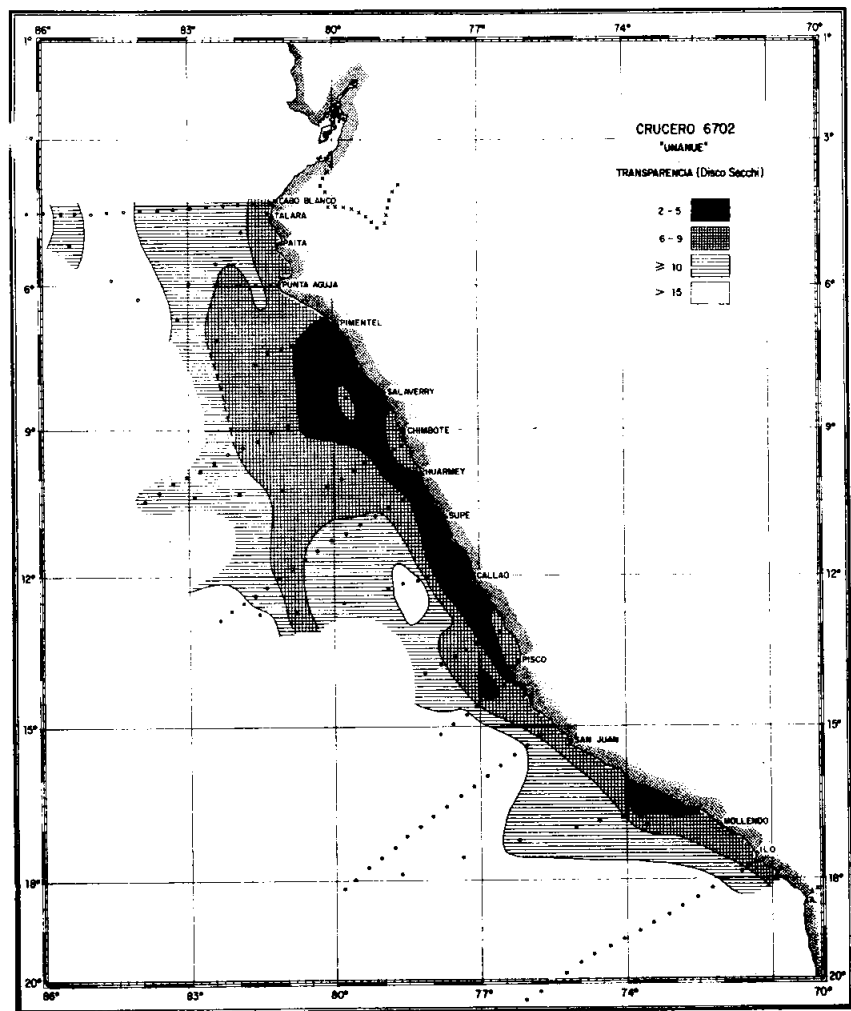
86° 83° 80° 77° 74° 70°

1° 1°

3° 3°

6° 6°

9° 9°

12° 12°

15° 15°

18° 18°

20° 20°

86° 83° 80° 77° 74° 70°

CRUCERO 6702
"UNANUE"

TRANSPARENCIA (Disco Secchi)

2 - 5
6 - 9
≥ 10
> 15

CABO BLANCO
TALARA
PAITA
PUNTA AGUJA
PIMENTEL
SALAVERRY
CHIMBOTE
HUARMEY
SUPE
CALLAO
PISCO
SAN JUAN
MOLLENDO
ILO